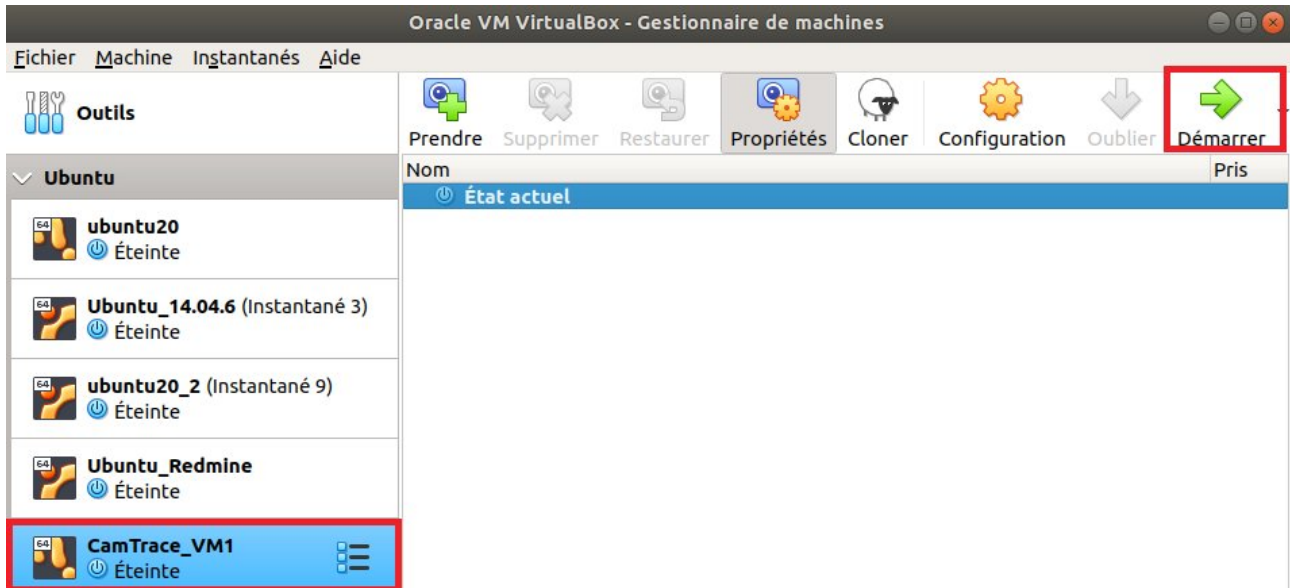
Oracle VM VirtualBox - Gestionnaire de machines

Fichier Machine Instantanés Aide

Outils

Prendre Supprimer Restaurer Propriétés Cloner Configuration Oublier Démarrer

Ubuntu

64 ubuntu20
Éteinte

64 Ubuntu_14.04.6 (Instantané 3)
Éteinte

64 ubuntu20_2 (Instantané 9)
Éteinte

64 Ubuntu_Redmine
Éteinte

64 CamTrace_VM1
Éteinte

| Nom | Pris |
|---|---|
| État actuel | |